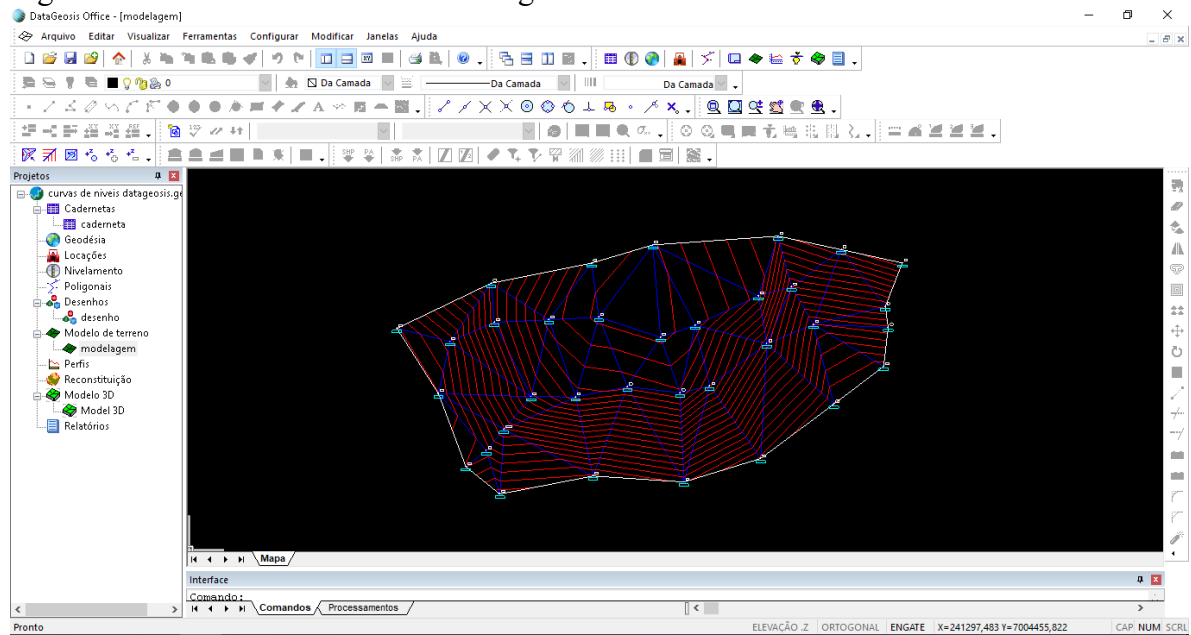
DataGeosis Office - [modelagem]

Arquivo Editar Visualizar Ferramentas Configurar Modificar Janelas Ajuda

0 Da Camada Da Camada Da Camada

Projetos

curvas de niveis datageosis.ge
Cadernetas
caderneta
Geodésia
Locações
Nivelamento
Poligonais
Desenhos
desenho
Modelo de terreno
modelagem
Perfis
Reconstituição
Modelo 3D
Model 3D
Relatórios

Mapa

Interface
Comando:
Comandos Processamentos

Pronto ELEVAÇÃO .Z ORTOGONAL ENGATE X=241297,483 Y=7004455,822 CAP NUM SCRL